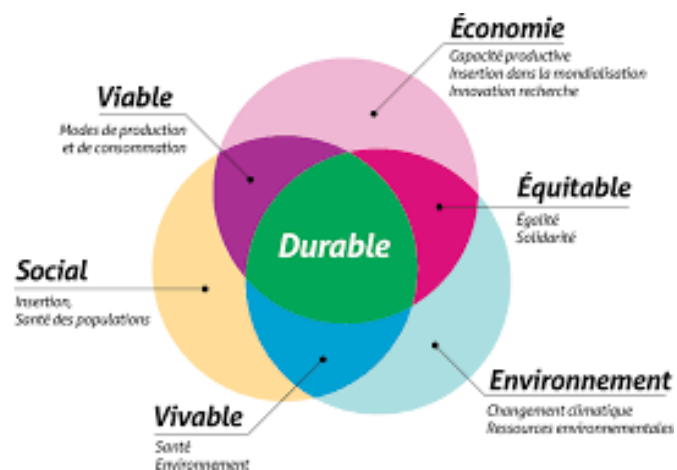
Économie
Capacité productive
Insertion dans la mondialisation
Innovation recherche

Viable
Modes de production et de consommation

Équitable
Égalité
Solidarité

Durable

Social
Insertion,
Santé des populations

Environnement
Changement climatique
Ressources environnementales

Vivable
Santé
Environnement